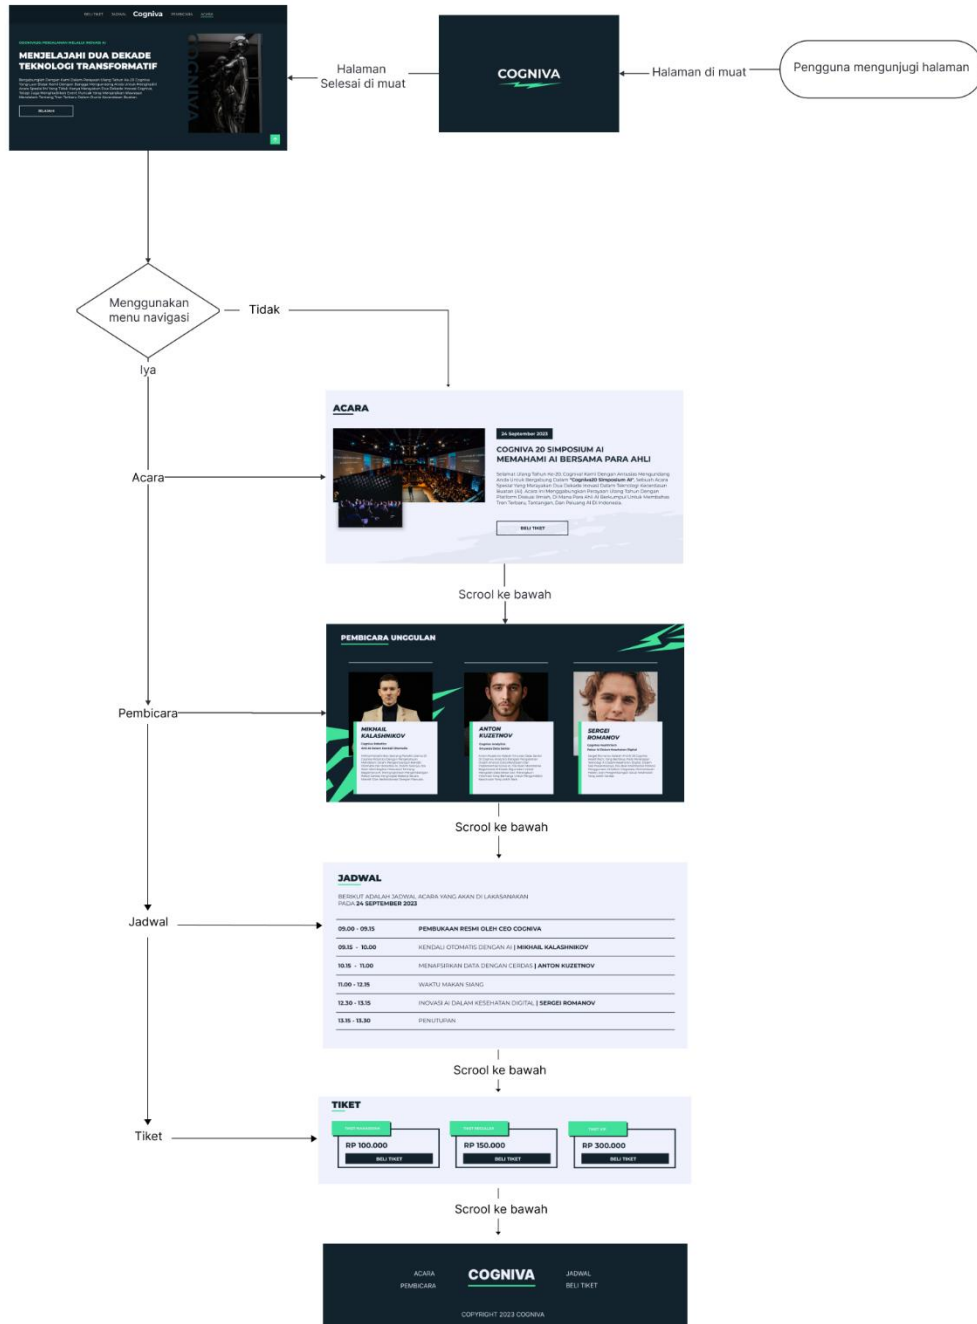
BELI TIKET JADWAL Cogniva PEMBICARA ACARA

MENJELAJAHI DUA DEKADE TEKNOLOGI TRANSFORMATIF

Halaman Selesai di muat

COGNIVA

Halaman di muat

Pengguna mengunjugi halaman

Menggunakan menu navigasi

Tidak

Iya

ACARA

24 September 2023

COGNIVA 20 SIMPOSIUM AI MEMAHAMI AI BERSAMA PARA AHLI

BELI TIKET

Acara

Scrool ke bawah

PEMBICARA UNGGULAN

MIKHAIL KALASHNIKOV

ANTON KUZETNOV

SERGEI ROMANOV

Pembicara

Scrool ke bawah

JADWAL

BERIKUT ADALAH JADWAL ACARA YANG AKAN DI LAKSANAKAN PADA 24 SEPTEMBER 2023

| | |
|---|---|
| 09.00 - 09.15 | PEMBUKAAN RESMI OLEH CEO COGNIVA |
| 09.15 - 10.00 | KENDALI OTOMATIS DENGAN AI \| MIKHAIL KALASHNIKOV |
| 10.15 - 11.00 | MENAFSIRKAN DATA DENGAN CERDAS \| ANTON KUZETNOV |
| 11.00 - 12.15 | WAKTU MAKAN SIANG |
| 12.30 - 13.15 | INOVASI AI DALAM KESEHATAN DIGITAL \| SERGEI ROMANOV |
| 13.15 - 13.30 | PENUTUPAN |

Jadwal

Scrool ke bawah

TIKET

RP 100.000
BELI TIKET

RP 150.000
BELI TIKET

RP 300.000
BELI TIKET

Tiket

Scrool ke bawah

ACARA
PEMBICARA

COGNIVA

JADWAL
BELI TIKET

COPYRIGHT 2023 COGNIVA